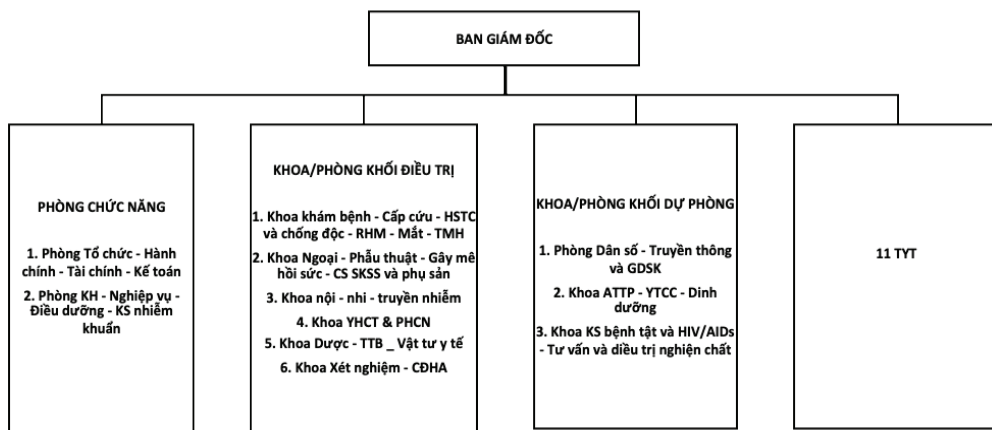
BAN GIÁM ĐỐC

PHÒNG CHỨC NĂNG

1. Phòng Tổ chức - Hành chính - Tài chính - Kế toán

2. Phòng KH - Nghiệp vụ - Điều dưỡng - KS nhiễm khuẩn

KHOA/PHÒNG KHỐI ĐIỀU TRỊ

1. Khoa khám bệnh - Cấp cứu - HSTC và chống độc - RHM - Mắt - TMH

2. Khoa Ngoại - Phẫu thuật - Gây mê hồi sức - CS SKSS và phụ sản

3. Khoa nội - nhi - truyền nhiễm

4. Khoa YHCT & PHCN

5. Khoa Dược - TTB _ Vật tư y tế

6. Khoa Xét nghiệm - CĐHA

KHOA/PHÒNG KHỐI DỰ PHÒNG

1. Phòng Dân số - Truyền thông và GDSK

2. Khoa ATTP - YTCC - Dinh dưỡng

3. Khoa KS bệnh tật và HIV/AIDs - Tư vấn và điều trị nghiện chất

11 TYT